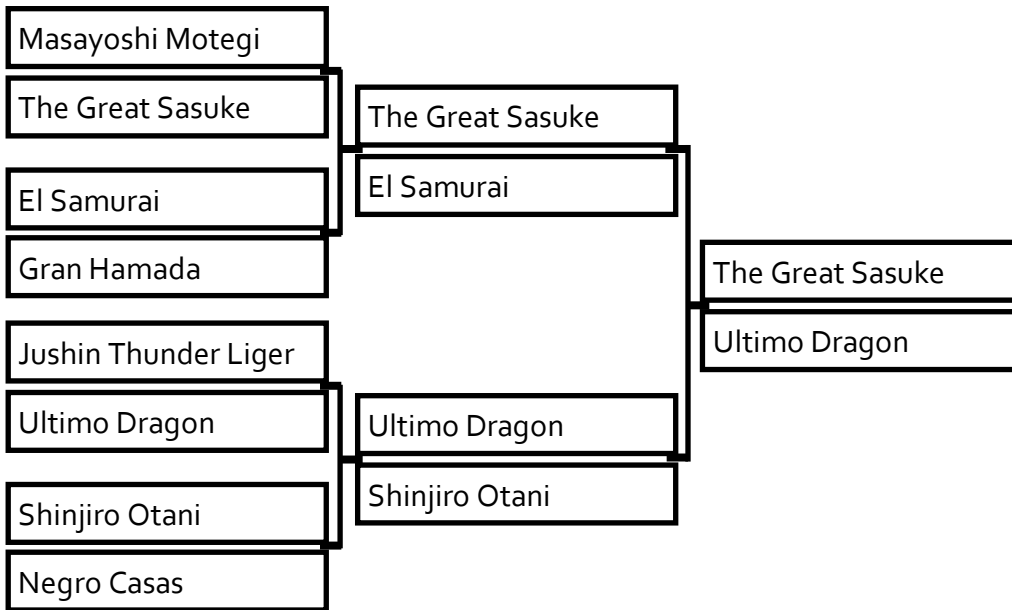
Masayoshi Motegi
The Great Sasuke
El Samurai
Gran Hamada
Jushin Thunder Liger
Ultimo Dragon
Shinjiro Otani
Negro Casas

The Great Sasuke
El Samurai
Ultimo Dragon
Shinjiro Otani

The Great Sasuke
Ultimo Dragon